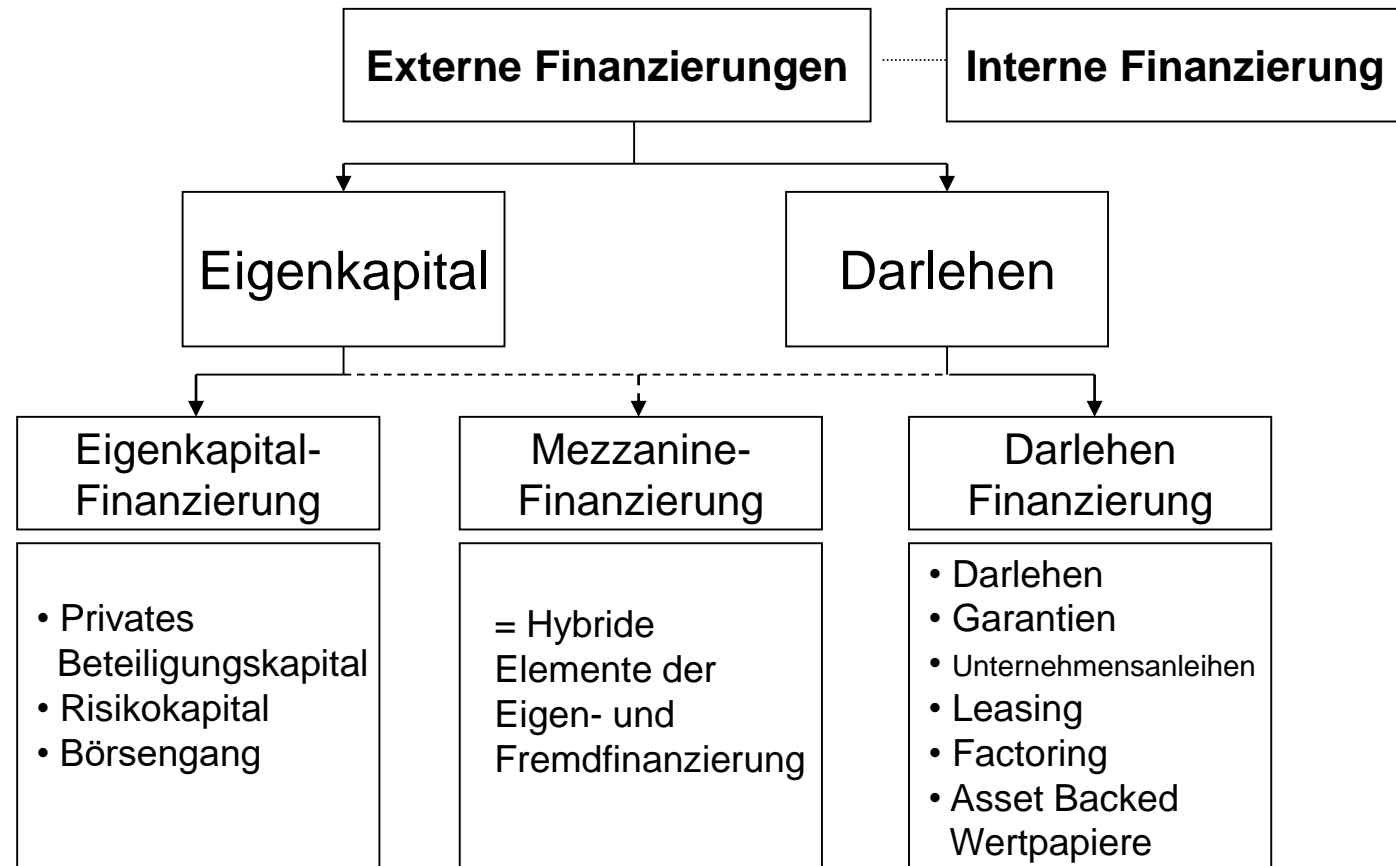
Externe Finanzierungen

Interne Finanzierung

Eigenkapital

Darlehen

Eigenkapital-Finanzierung

Mezzanine-Finanzierung

Darlehen Finanzierung

• Privates Beteiligungskapital
• Risikokapital
• Börsengang

= Hybride Elemente der Eigen- und Fremdfinanzierung

• Darlehen
• Garantien
• Unternehmensanleihen
• Leasing
• Factoring
• Asset Backed Wertpapiere